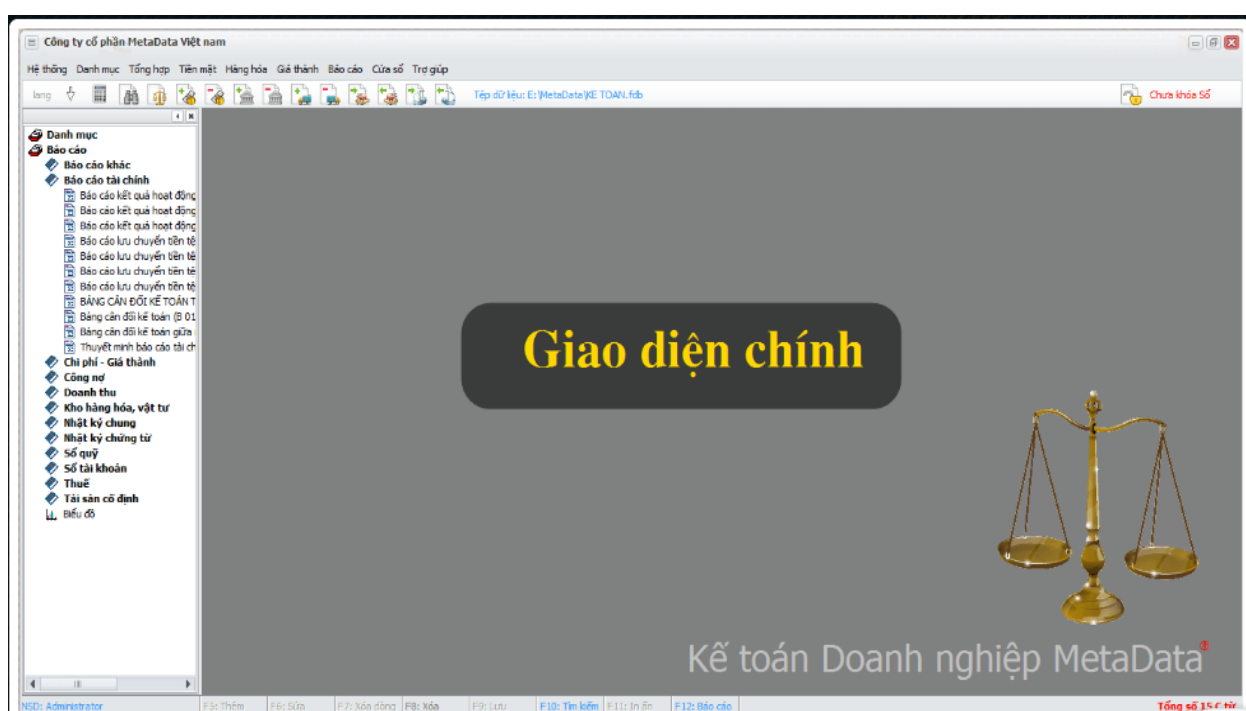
Công ty cổ phần MetaData Việt nam

Hệ thống Danh mục Tổng hợp Tiền mặt Hàng hóa Giá thành Báo cáo Cửa sổ Trợ giúp

lang

Tệp dữ liệu: E:\MetaData\KE TOAN.fdb

Chưa khóa Sổ

Danh mục
Báo cáo
Báo cáo khác
Báo cáo tài chính
Báo cáo kết quả hoạt động
Báo cáo kết quả hoạt động
Báo cáo kết quả hoạt động
Báo cáo lưu chuyển tiền tệ
Báo cáo lưu chuyển tiền tệ
Báo cáo lưu chuyển tiền tệ
Báo cáo lưu chuyển tiền tệ
BẢNG CÂN ĐỐI KẾ TOÁN T
Bảng cân đối kế toán (B 01
Bảng cân đối kế toán giữa
Thuyết minh báo cáo tài ch
Chi phí - Giá thành
Công nợ
Doanh thu
Kho hàng hóa, vật tư
Nhật ký chung
Nhật ký chứng từ
Sổ quỹ
Sổ tài khoản
Thuế
Tài sản cố định
Biểu đồ

Giao diện chính

Kế toán Doanh nghiệp MetaData®

NSD: Administrator | F5: Thêm | F6: Sửa | F7: Xóa dòng | F8: Xóa | F9: Lưu | F10: Tìm kiếm | F11: In ấn | F12: Báo cáo | Tổng số 15 C từ